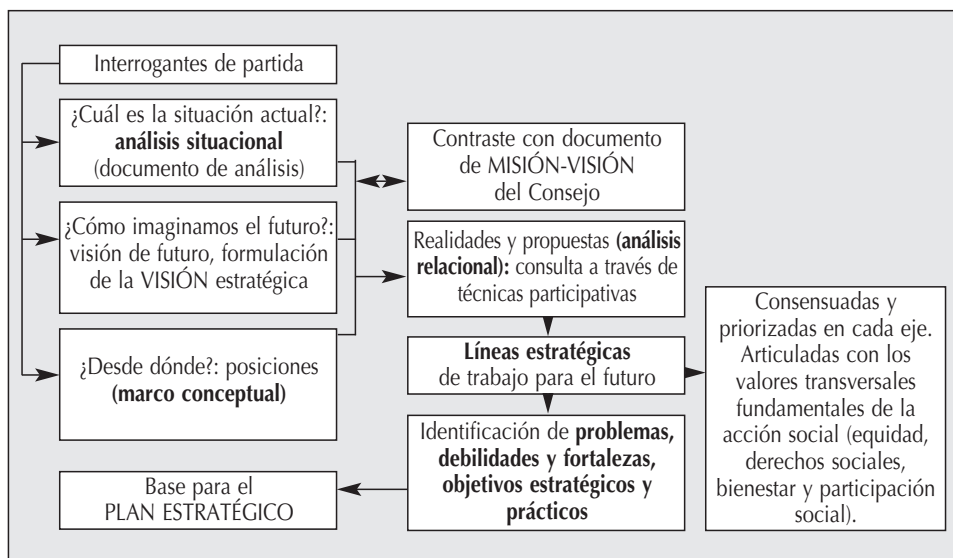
Interrogantes de partida

¿Cuál es la situación actual?: **análisis situacional** (documento de análisis)

¿Cómo imaginamos el futuro?: visión de futuro, formulación de la VISIÓN estratégica

¿Desde dónde?: posiciones **(marco conceptual)**

Contraste con documento de MISIÓN-VISIÓN del Consejo

Realidades y propuestas **(análisis relacional):** consulta a través de técnicas participativas

**Líneas estratégicas** de trabajo para el futuro

Identificación de **problemas, debilidades y fortalezas, objetivos estratégicos y prácticos**

Consensuadas y priorizadas en cada eje. Articuladas con los valores transversales fundamentales de la acción social (equidad, derechos sociales, bienestar y participación social).

Base para el PLAN ESTRATÉGICO